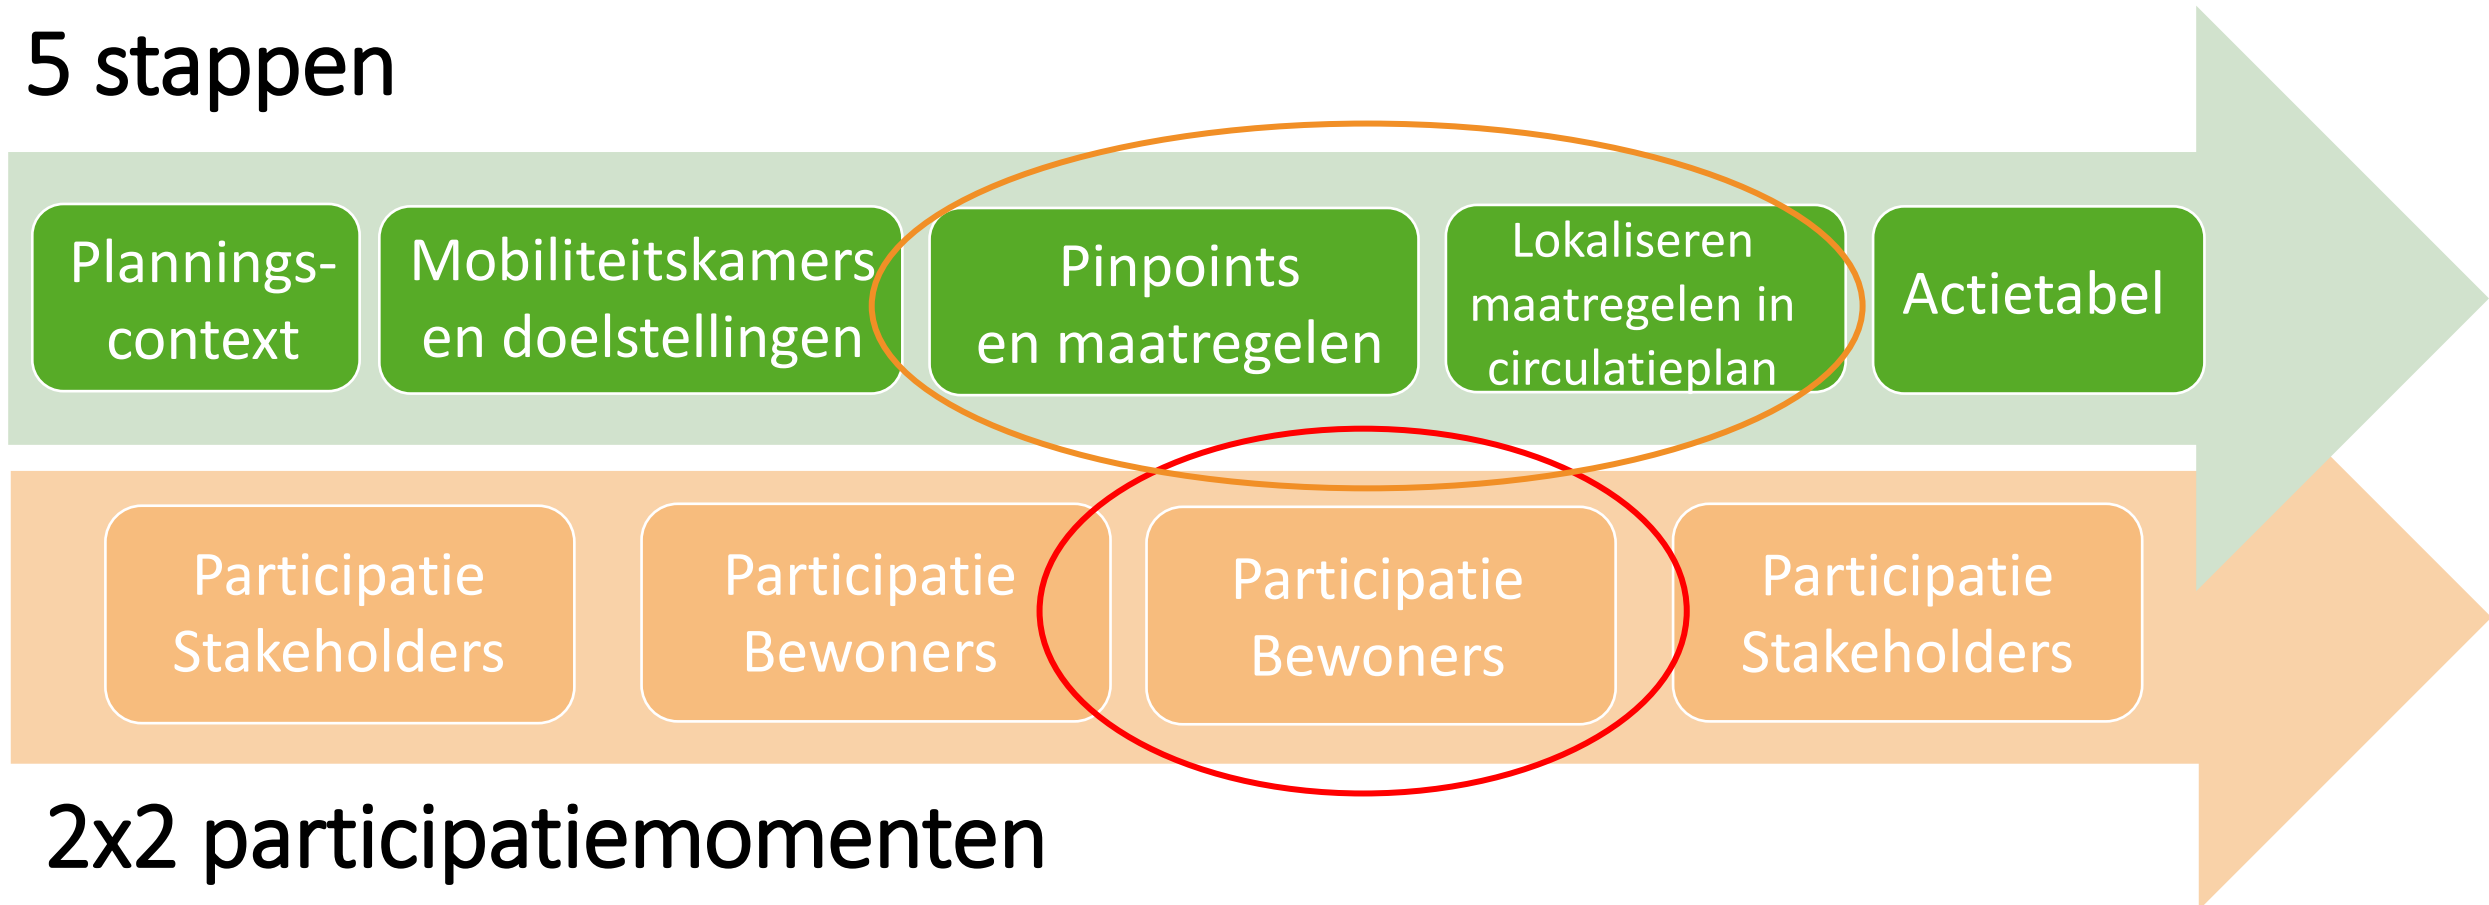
5 stappen

Planningscontext

Mobiliteitskamers en doelstellingen

Pinpoints en maatregelen

Lokaliseren maatregelen in circulatieplan

Actietabel

Participatie Stakeholders

Participatie Bewoners

Participatie Bewoners

Participatie Stakeholders

2x2 participatiemomenten